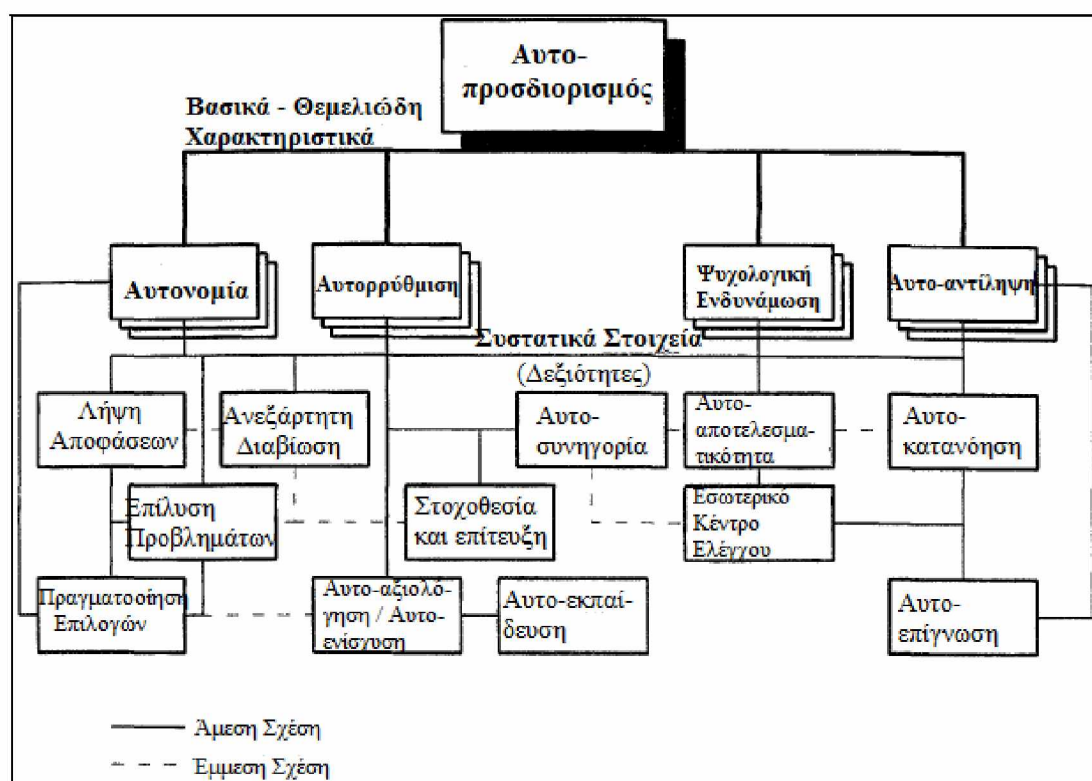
Αυτο-προσδιορισμός

Βασικά - Θεμελιώδη Χαρακτηριστικά

Αυτονομία

Αυτορρύθμιση

Ψυχολογική Ενδυνάμωση

Αυτο-αντίληψη

Συστατικά Στοιχεία (Δεξιότητες)

Λήψη Αποφάσεων

Ανεξάρτητη Διαβίωση

Αυτο-συνηγορία

Αυτο-αποτελεσματικότητα

Αυτο-κατανόηση

Επίλυση Προβλημάτων

Στοχοθεσία και επίτευξη

Εσωτερικό Κέντρο Ελέγχου

Πραγματοοίηση Επιλογών

Αυτο-αξιολόγηση / Αυτο-ενίσχυση

Αυτο-εκπαίδευση

Αυτο-επίγνωση

Άμεση Σχέση

Έμμεση Σχέση